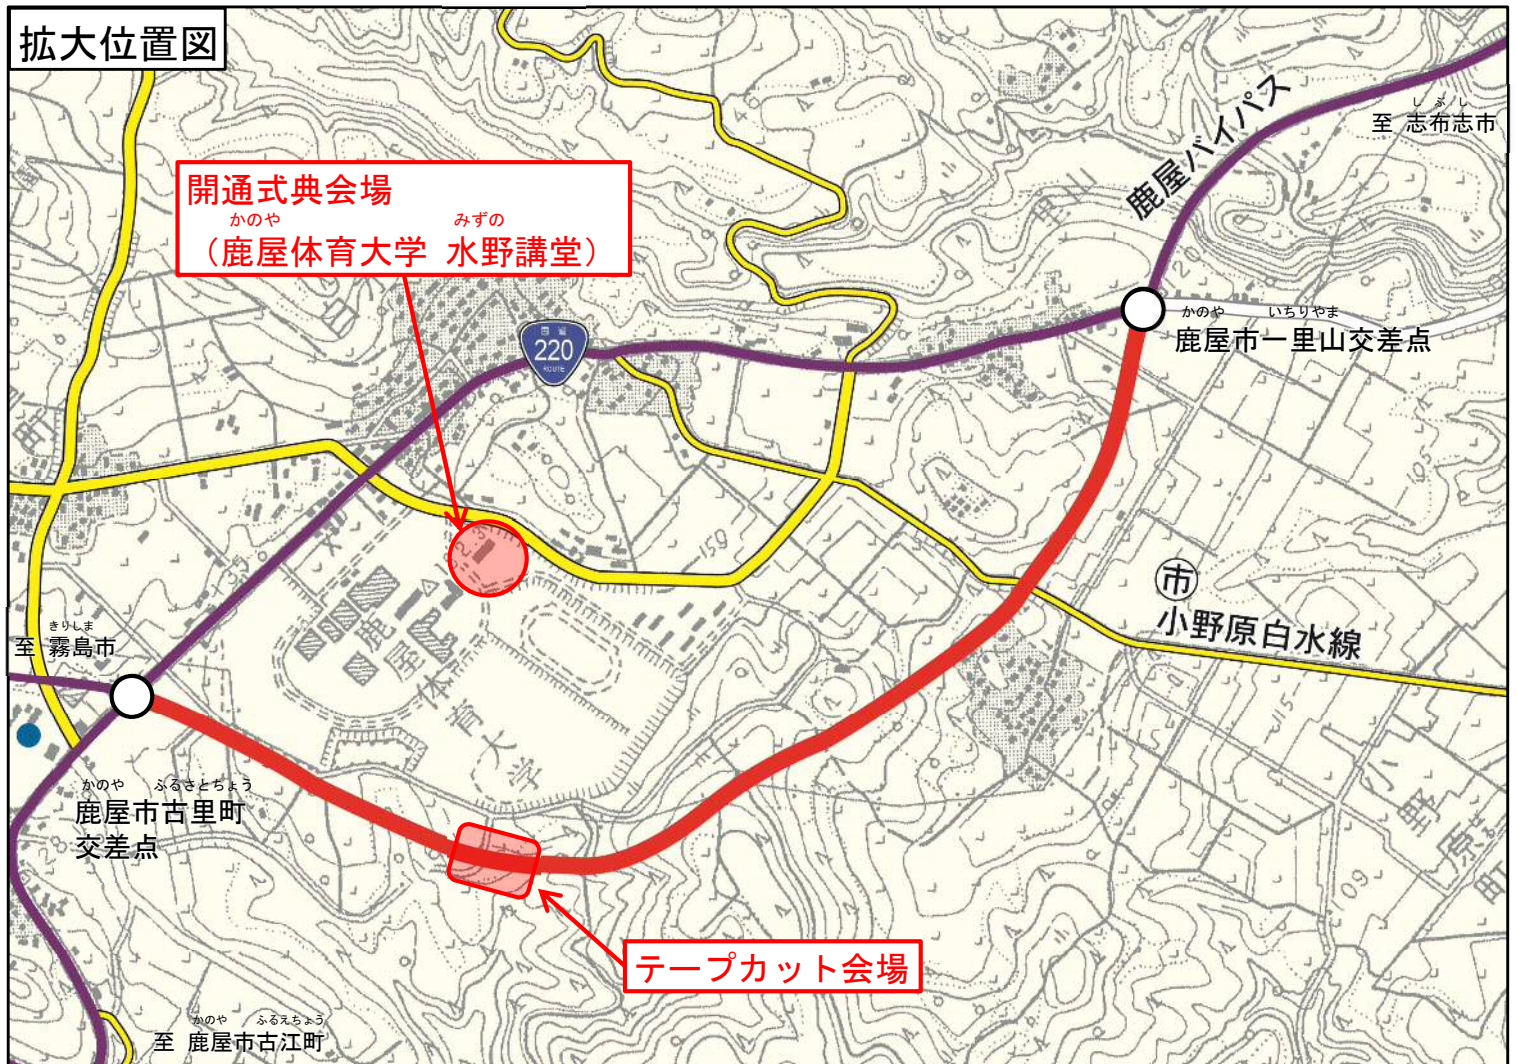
拡大位置図

開通式典会場
かのや　みずの
（鹿屋体育大学　水野講堂）

鹿屋バイパス

しぶし
至　志布志市

かのや　いちりやま
鹿屋市一里山交差点

国道
220
ROUTE

市
小野原白水線

きりしま
至　霧島市

鹿屋体育大学

かのや　ふるさとちょう
鹿屋市古里町
交差点

テープカット会場

かのや　ふるえちょう
至　鹿屋市古江町